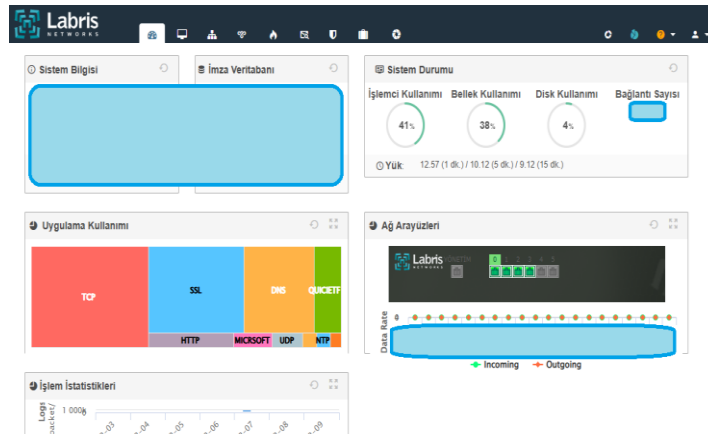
Labris NETWORKS

Sistem Bilgisi

İmza Veritabanı

Sistem Durumu

İşlemci Kullanımı
41%

Bellek Kullanımı
38%

Disk Kullanımı
4%

Bağlantı Sayısı

Yük: 12.57 (1 dk.) / 10.12 (5 dk.) / 9.12 (15 dk.)

Uygulama Kullanımı

TCP
SSL
DNS
QUICIETF
HTTP
MICRSOFT
UDP
NTP

Ağ Arayüzleri

Labris NETWORKS
0 1 2 3 4 5

Data Rate
0

Incoming
Outgoing

İşlem İstatistikleri

Logs (packet/
1 000

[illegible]-03
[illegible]-04
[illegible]-05
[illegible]-06
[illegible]-07
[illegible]-08
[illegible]-09